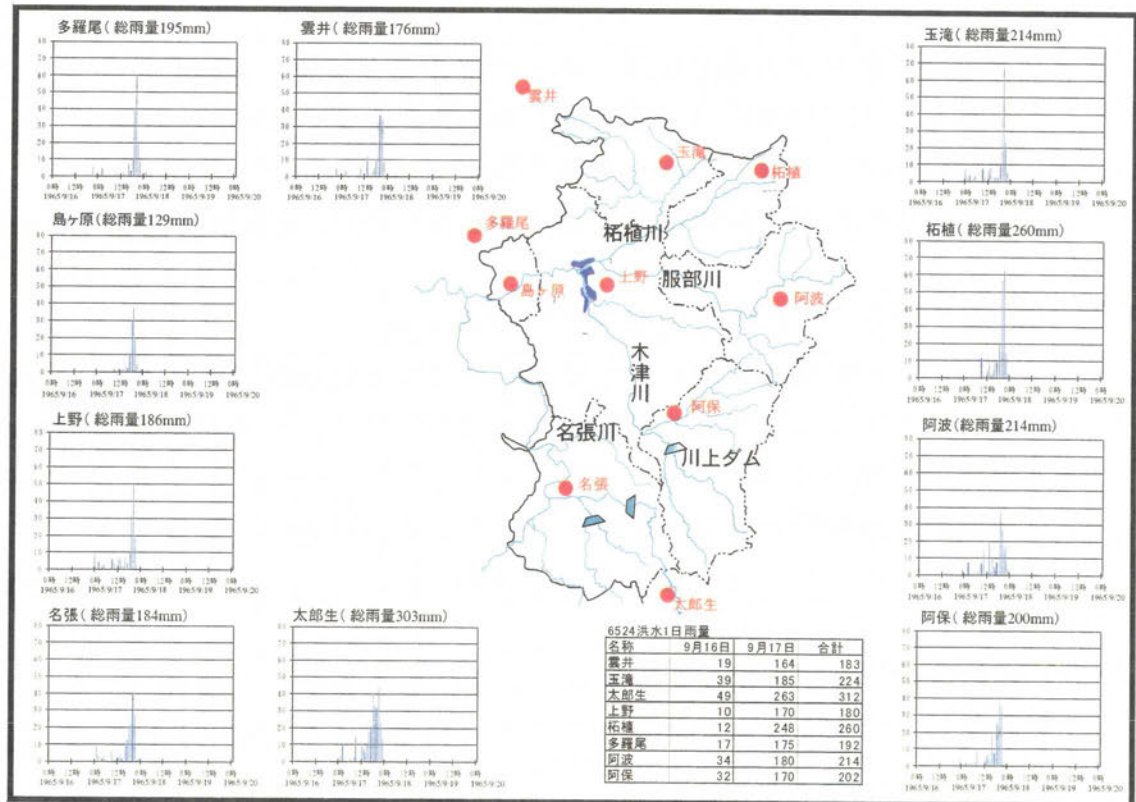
多羅尾（総雨量195mm）

雲井（総雨量176mm）

玉滝（総雨量214mm）

島ヶ原（総雨量129mm）

柘植（総雨量260mm）

上野（総雨量186mm）

阿波（総雨量214mm）

名張（総雨量184mm）

太郎生（総雨量303mm）

阿保（総雨量200mm）

雲井
玉滝
柘植
多羅尾
柘植川
島ヶ原
上野
服部川
阿波
木津川
阿保
名張川
川上ダム
名張
太郎生

6524洪水1日雨量

| 名称 | 9月16日 | 9月17日 | 合計 |
|---|---|---|---|
| 雲井 | 19 | 164 | 183 |
| 玉滝 | 39 | 185 | 224 |
| 太郎生 | 49 | 263 | 312 |
| 上野 | 10 | 170 | 180 |
| 柘植 | 12 | 248 | 260 |
| 多羅尾 | 17 | 175 | 192 |
| 阿波 | 34 | 180 | 214 |
| 阿保 | 32 | 170 | 202 |